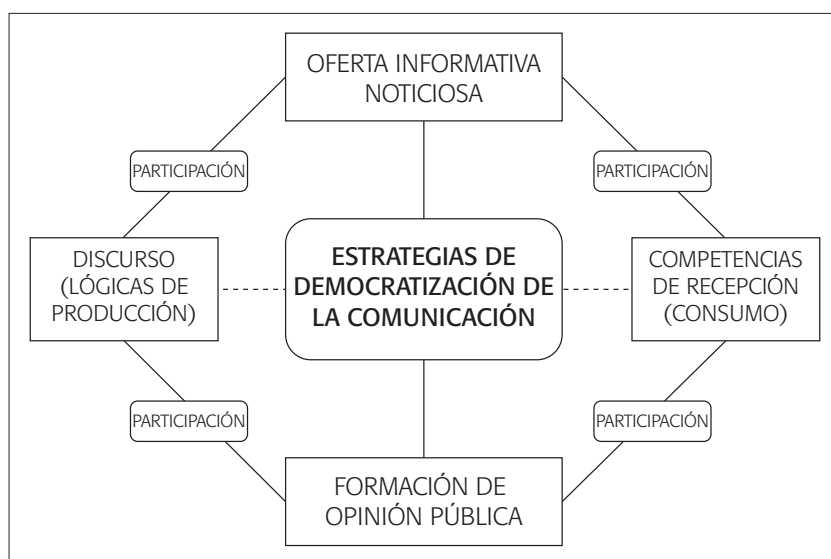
OFERTA INFORMATIVA NOTICIOSA

PARTICIPACIÓN

PARTICIPACIÓN

DISCURSO (LÓGICAS DE PRODUCCIÓN)

ESTRATEGIAS DE DEMOCRATIZACIÓN DE LA COMUNICACIÓN

COMPETENCIAS DE RECEPCIÓN (CONSUMO)

PARTICIPACIÓN

PARTICIPACIÓN

FORMACIÓN DE OPINIÓN PÚBLICA